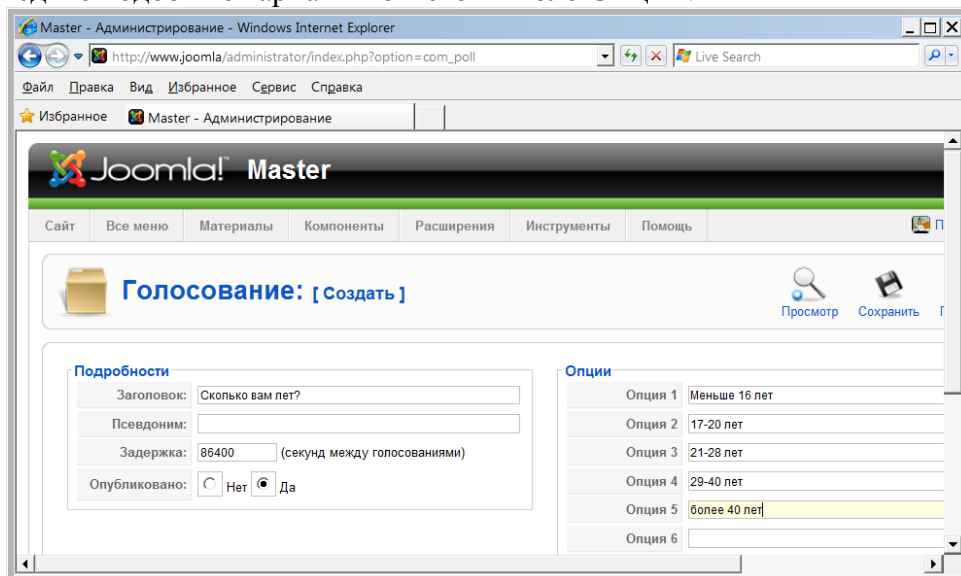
Master - Администрирование - Windows Internet Explorer

http://www.joomla/administrator/index.php?option=com_poll

Live Search

Файл Правка Вид Избранное Сервис Справка

Избранное Master - Администрирование

Joomla! Master

Сайт Все меню Материалы Компоненты Расширения Инструменты Помощь

Голосование: [ Создать ]

Просмотр Сохранить

Подробности

| | |
|---|---|
| Заголовок: | Сколько вам лет? |
| Псевдоним: | |
| Задержка: | 86400 (секунд между голосованиями) |
| Опубликовано: | Нет Да |

Опции

| | |
|---|---|
| Опция 1 | Меньше 16 лет |
| Опция 2 | 17-20 лет |
| Опция 3 | 21-28 лет |
| Опция 4 | 29-40 лет |
| Опция 5 | более 40 лет |
| Опция 6 | |